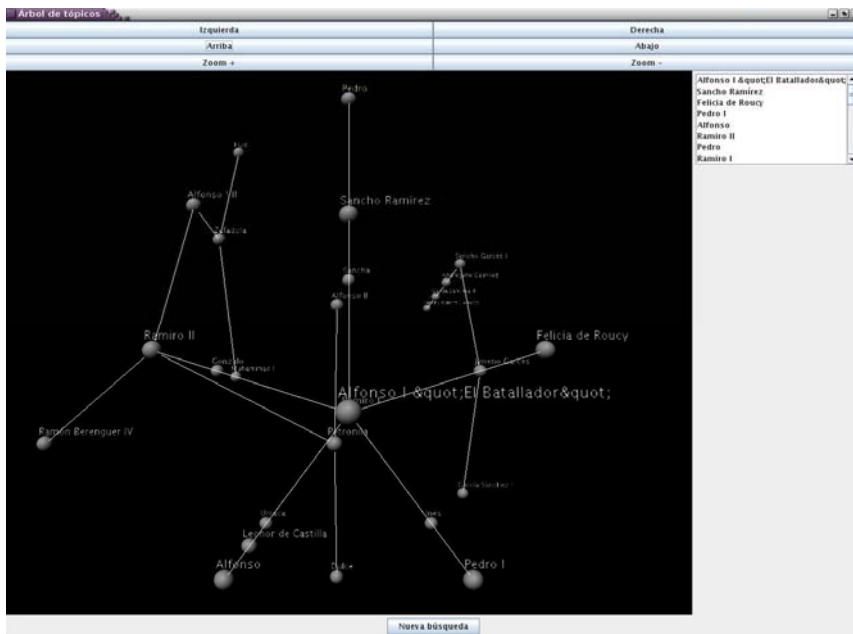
Arbol de tópicos

Izquierda
Derecha
Arriba
Abajo
Zoom +
Zoom -

Pedro
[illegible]
Alfonso VII
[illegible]
Sancho Ramirez
Sancho
Alfonso II
Sancho Garcés I
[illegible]
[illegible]
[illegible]
Ramiro II
Gonzalo
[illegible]
Felicia de Roucy
Garcés
Alfonso I &quot;El Batallador&quot;
Ramon Berenguer IV
Petronila
García Sánchez I
Urraca
Leonor de Castilla
Inés
Alfonso
Dulce
Pedro I

Alfonso I &quot;El Batallador&quot;
Sancho Ramírez
Felicia de Roucy
Pedro I
Alfonso
Ramiro II
Pedro
Ramiro I

Nueva búsqueda